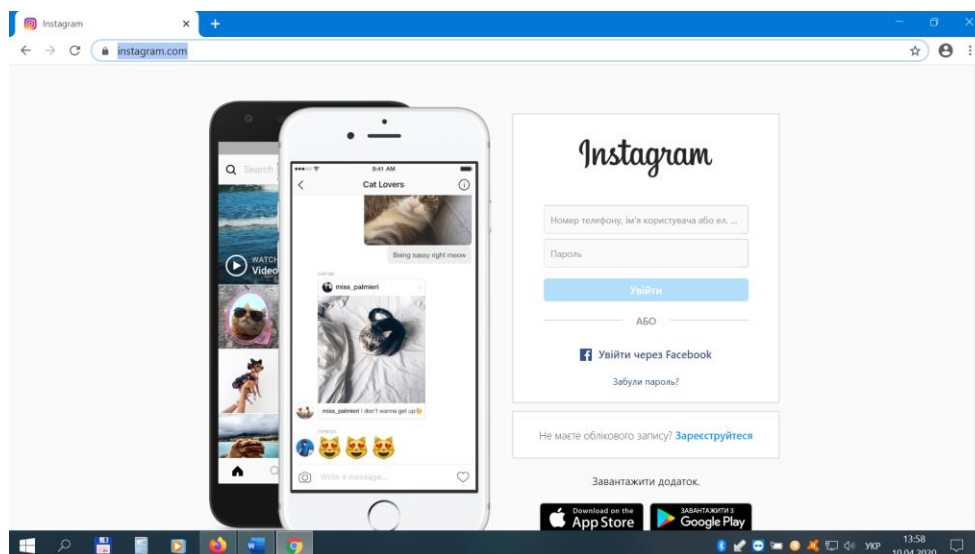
Instagram
instagram.com

Search
WATCH
Video

9:41 AM
Cat Lovers
Being sassy right meow
miss_palmieri
miss_palmieri I don't wanna get up
Write a message...

Instagram

Номер телефону, ім'я користувача або ел. ...
Пароль
Увійти
АБО
Увійти через Facebook
Забули пароль?

Не маєте облікового запису? Зареєструйтеся

Завантажити додаток.

Download on the App Store
ЗАВАНТАЖИТИ З Google Play

УКР 13:58 10.04.2020